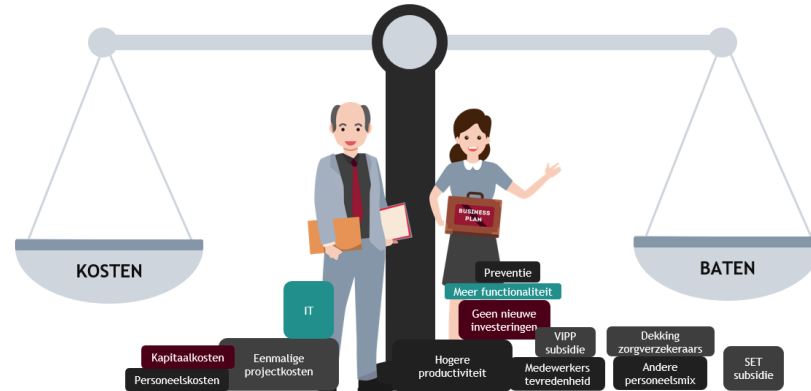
BUSINESS PLAN

KOSTEN

BATEN

IT

Preventie

Meer functionaliteit

Geen nieuwe investeringen

Kapitaalkosten

Eenmalige projectkosten

Personeelskosten

Hogere productiviteit

VIPP subsidie

Medewerkers tevredenheid

Dekking zorgverzekeraars

Andere personeelsmix

SET subsidie